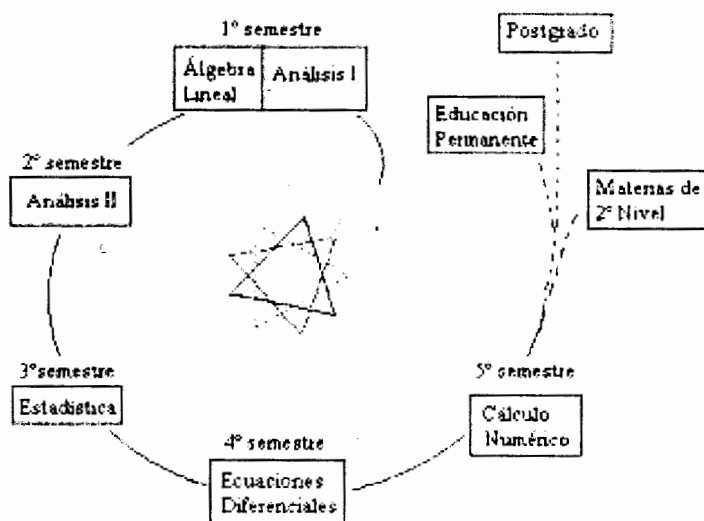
1° semestre

Álgebra Lineal

Análisis I

Postgrado

Educación Permanente

2° semestre

Análisis II

Materias de 2° Nivel

3°semestre

Estadística

5° semestre

Cálculo Numérico

4° semestre

Ecuaciones Diferenciales